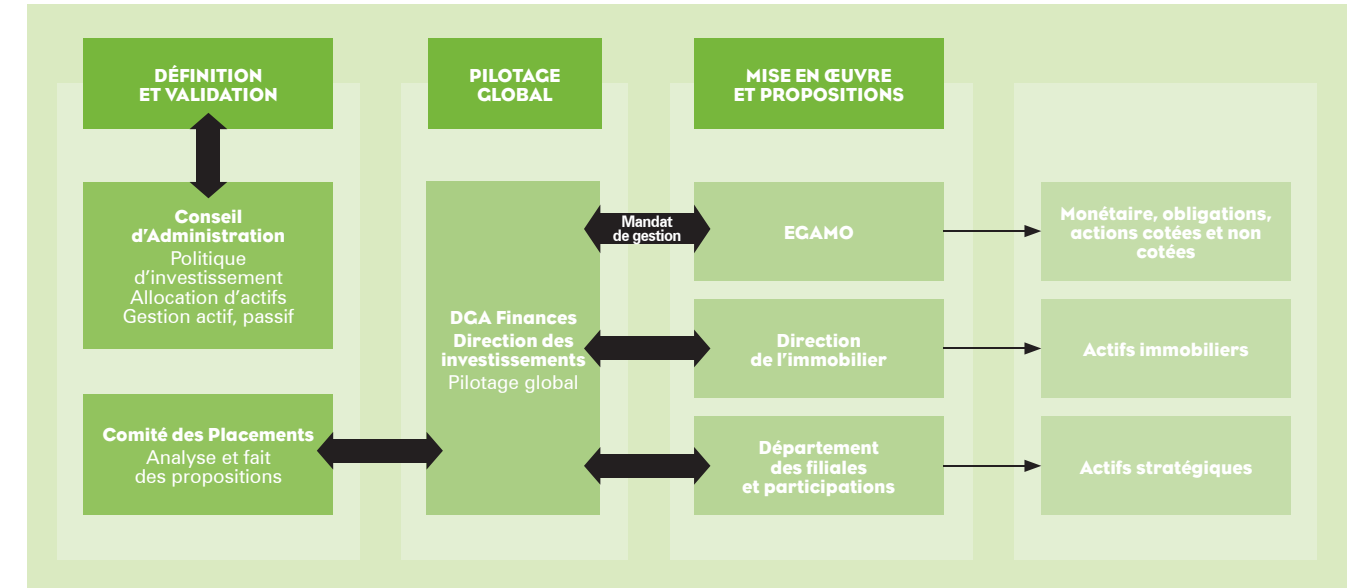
DÉFINITION ET VALIDATION

PILOTAGE GLOBAL

MISE EN ŒUVRE ET PROPOSITIONS

Conseil d'Administration
Politique d'investissement
Allocation d'actifs
Gestion actif, passif

Comité des Placements
Analyse et fait des propositions

DGA Finances
Direction des investissements
Pilotage global

Mandat de gestion

EGAMO

Direction de l'immobilier

Département des filiales et participations

Monétaire, obligations, actions cotées et non cotées

Actifs immobiliers

Actifs stratégiques